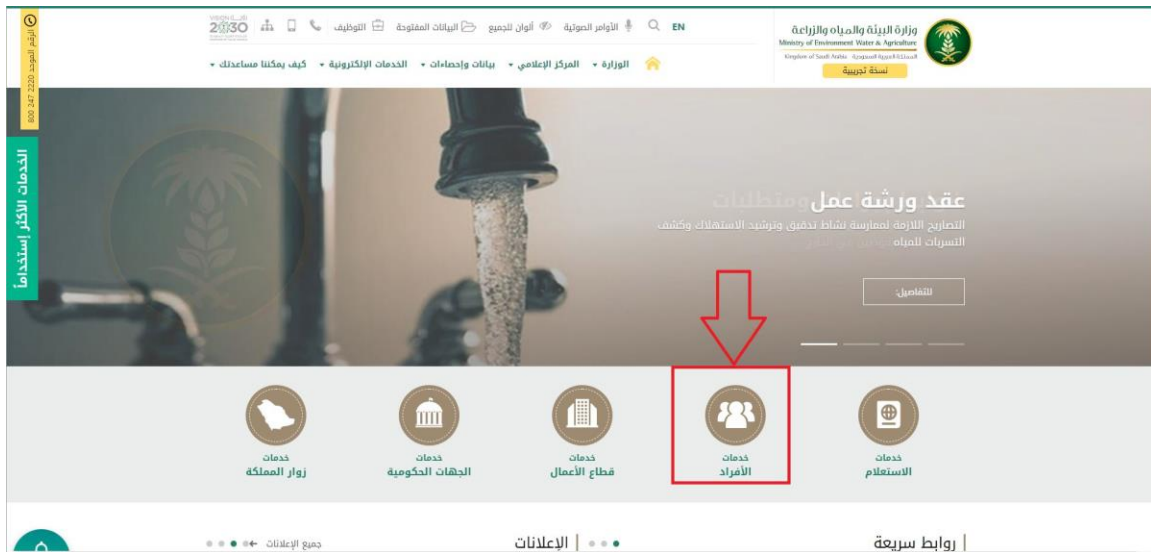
وزارة البيئة والمياه والزراعة
Ministry of Environment Water & Agriculture
Kingdom of Saudi Arabia المملكة العربية السعودية
نسخة تجريبية

EN الأوامر الصوتية ألوان للجميع البيانات المفتوحة التوظيف

VISION 2030

الوزارة ▾ المركز الإعلامي ▾ بيانات وإحصاءات ▾ الخدمات الإلكترونية ▾ كيف يمكننا مساعدتك ▾

الرقم الموحد 800 247 2220

الخدمات الأكثر إستخداماً

عقد ورشة عمل ومتطلبات
التصاريح اللازمة لممارسة نشاط تدقيق وترشيد الاستهلاك وكشف التسربات للمياه

للتفاصيل

خدمات
الاستعلام

خدمات
الأفراد

خدمات
قطاع الأعمال

خدمات
الجهات الحكومية

خدمات
زوار المملكة

روابط سريعة

الإعلانات

جميع الإعلانات